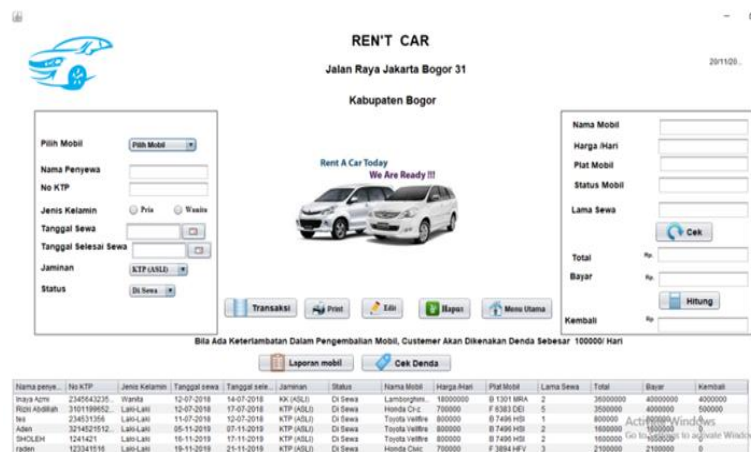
REN'T CAR

Jalan Raya Jakarta Bogor 31

Kabupaten Bogor

20/11/20..

Pilih Mobil Pilih Mobil

Nama Penyewa

No KTP

Jenis Kelamin Pria Wanita

Tanggal Sewa

Tanggal Selesai Sewa

Jaminan KTP (ASLI)

Status Di Sewa

Rent A Car Today

We Are Ready !!!

Nama Mobil

Harga /Hari

Plat Mobil

Status Mobil

Lama Sewa

Cek

Total Rp.

Bayar Rp.

Hitung

Kembali Rp.

Transaksi Print Edit Hapus Menu Utama

Bila Ada Keterlambatan Dalam Pengembalian Mobil, Customer Akan Dikenakan Denda Sebesar 100000/ Hari

Laporan mobil Cek Denda

| Nama penye... | No KTP | Jenis Kelamin | Tanggal sewa | Tanggal sele... | Jaminan | Status | Nama Mobil | Harga /Hari | Plat Mobil | Lama Sewa | Total | Bayar | Kembali |
|---|---|---|---|---|---|---|---|---|---|---|---|---|---|
| Inaya Azmi | 2345643235... | Wanita | 12-07-2018 | 14-07-2018 | KK (ASLI) | Di Sewa | Lamborghini... | 18000000 | B 1301 MRA | 2 | 36000000 | 40000000 | 4000000 |
| Rizki Abdillah | 3101199652... | Laki-Laki | 12-07-2018 | 17-07-2018 | KTP (ASLI) | Di Sewa | Honda Cr-c | 700000 | F 6383 DEI | 5 | 3500000 | 4000000 | 500000 |
| fes | 234531356 | Laki-Laki | 11-07-2018 | 12-07-2018 | KTP (ASLI) | Di Sewa | Toyota Vellfire | 800000 | B 7496 HSI | 1 | 800000 | 1000000 | |
| Aden | 3214521512... | Laki-Laki | 05-11-2019 | 07-11-2019 | KTP (ASLI) | Di Sewa | Toyota Vellfire | 800000 | B 7496 HSI | 2 | 1600000 | 1600000 | |
| SHOLEH | 1241421 | Laki-Laki | 15-11-2019 | 17-11-2019 | KTP (ASLI) | Di Sewa | Toyota Vellfire | 800000 | B 7496 HSI | 2 | 1600000 | 1600000 | |
| raden | 123341516 | Laki-Laki | 19-11-2019 | 21-11-2019 | KTP (ASLI) | Di Sewa | Honda Civic | 700000 | F 3894 HFV | | 2100000 | 2100000 | 0 |

Activate Windows
Go to Settings to activate Windows